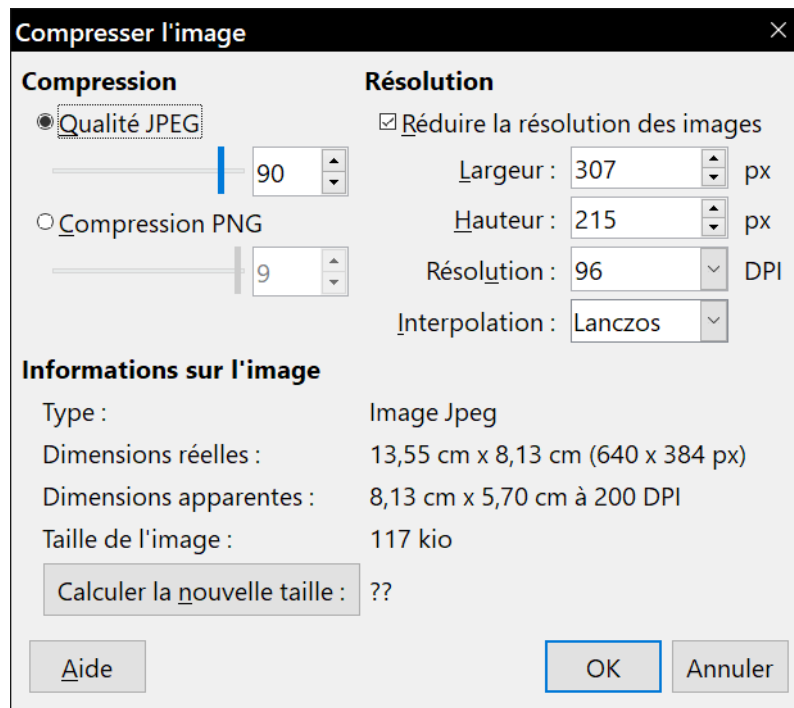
Compresser l'image
×

Compression

Qualité JPEG
90

Compression PNG
9

Résolution

Réduire la résolution des images

Largeur : 307 px

Hauteur : 215 px

Résolution : 96 DPI

Interpolation : Lanczos

Informations sur l'image

Type : Image Jpeg

Dimensions réelles : 13,55 cm x 8,13 cm (640 x 384 px)

Dimensions apparentes : 8,13 cm x 5,70 cm à 200 DPI

Taille de l'image : 117 kio

Calculer la nouvelle taille : ??

Aide

OK

Annuler